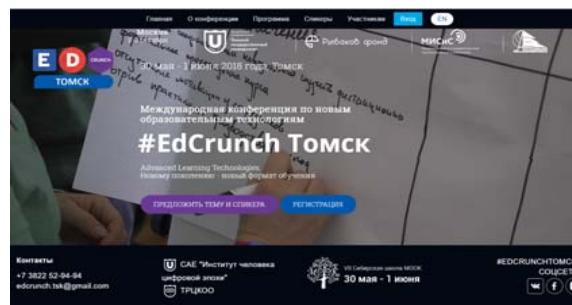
Главная О конференции Программа Спикеры Участникам Вход EN

E D CRUNCH
ТОМСК

Москва

Рыбаков фонд

МИСиС

30 мая - 1 июня 2018 года, Томск

Международная конференция по новым образовательным технологиям

#EdCrunch Томск

Advanced Learning Technologies:
Новому поколению - новый формат обучения

ПРЕДЛОЖИТЬ ТЕМУ И СПИКЕРА

РЕГИСТРАЦИЯ

Контакты
+7 3822 52-94-94
edcrunch.tsk@gmail.com

САЕ "Институт человека цифровой эпохи"
ТРЦКОО

VII Сибирская школа MOOK
30 мая - 1 июня

#EDCRUNCHTOMSK
СОЦСЕТ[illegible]